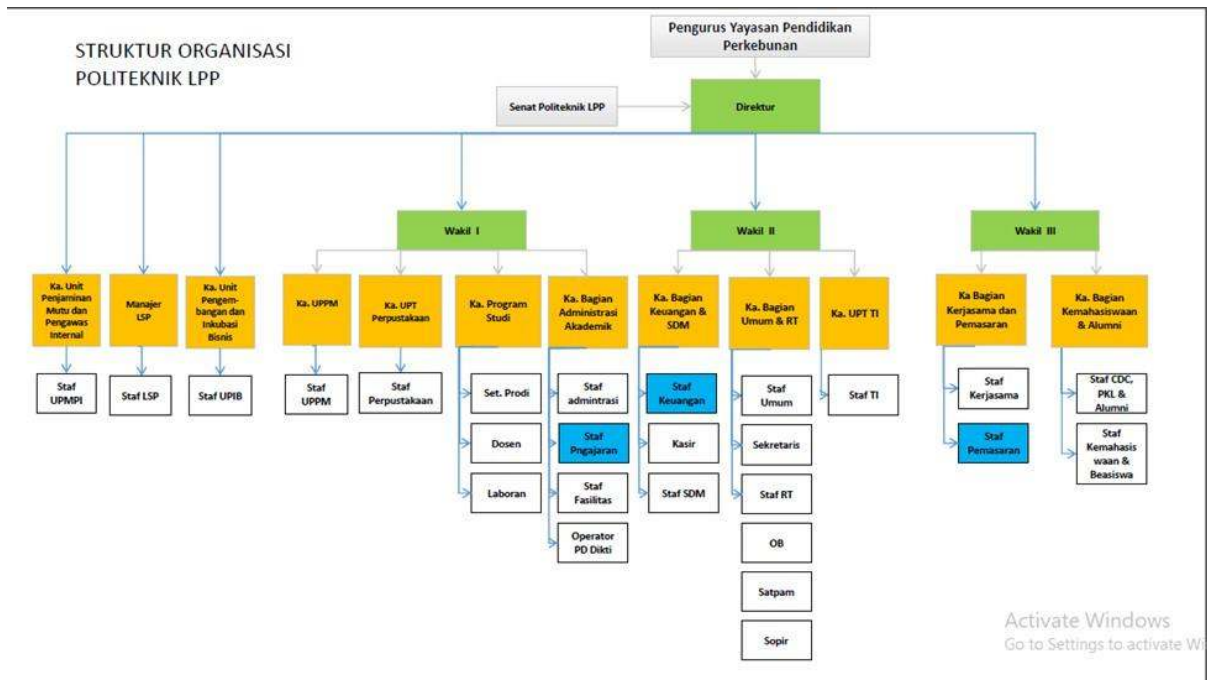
STRUKTUR ORGANISASI POLITEKNIK LPP

Pengurus Yayasan Pendidikan Perkebunan

Senat Politeknik LPP

Direktur

Wakil I

Wakil II

Wakil III

Ka. Unit Penjaminan Mutu dan Pengawas Internal

Staf UPMPI

Manajer LSP

Staf LSP

Ka. Unit Pengembangan dan Inkubasi Bisnis

Staf UPIB

Ka. UPPM

Staf UPPM

Ka. UPT Perpustakaan

Staf Perpustakaan

Ka. Program Studi

Set. Prodi

Dosen

Laboran

Ka. Bagian Administrasi Akademik

Staf admintrasi

Staf Pngajaran

Staf Fasilitas

Operator PD Dikti

Ka. Bagian Keuangan & SDM

Staf Keuangan

Kasir

Staf SDM

Ka. Bagian Umum & RT

Staf Umum

Sekretaris

Staf RT

OB

Satpam

Sopir

Ka. UPT TI

Staf TI

Ka Bagian Kerjasama dan Pemasaran

Staf Kerjasama

Staf Pemasaran

Ka. Bagian Kemahasiswaan & Alumni

Staf CDC, PKL & Alumni

Staf Kemahasiswaan & Beasiswa

Activate Windows
Go to Settings to activate Wi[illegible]